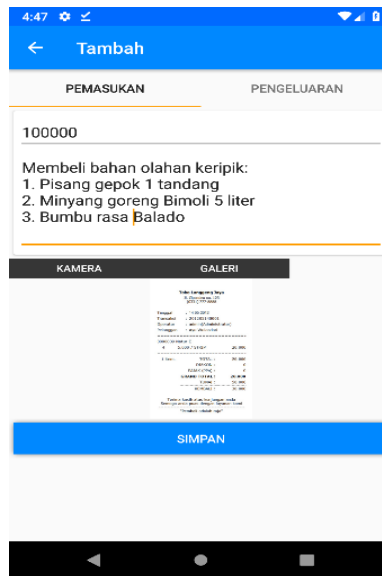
4:47

Tambah

PEMASUKAN

PENGELUARAN

100000

Membeli bahan olahan keripik:
1. Pisang gepok 1 tandang
2. Minyang goreng Bimoli 5 liter
3. Bumbu rasa Balado

KAMERA

GALERI

Toko Sanggeng Jaya

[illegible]

SIMPAN